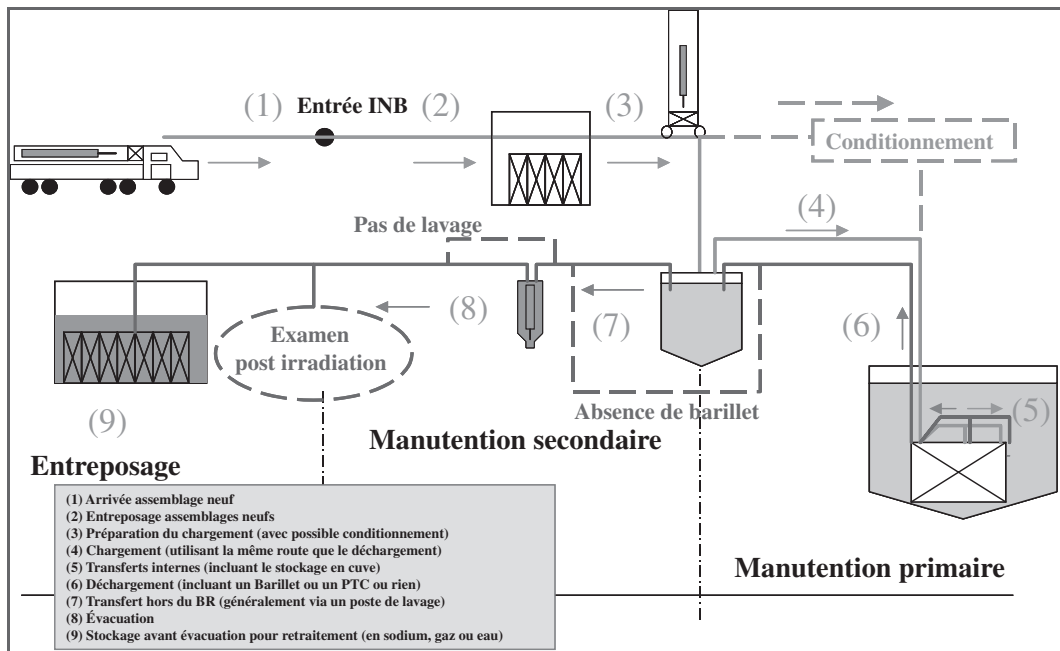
(1) Entrée INB (2) (3)

Conditionnement

(4)

Pas de lavage

(8)

(7)

(6)

Examen post irradiation

(5)

(9)

Absence de barillet

Manutention secondaire

Entreposage

(1) Arrivée assemblage neuf
(2) Entreposage assemblages neufs
(3) Préparation du chargement (avec possible conditionnement)
(4) Chargement (utilisant la même route que le déchargement)
(5) Transferts internes (incluant le stockage en cuve)
(6) Déchargement (incluant un Barillet ou un PTC ou rien)
(7) Transfert hors du BR (généralement via un poste de lavage)
(8) Évacuation
(9) Stockage avant évacuation pour retraitement (en sodium, gaz ou eau)

Manutention primaire